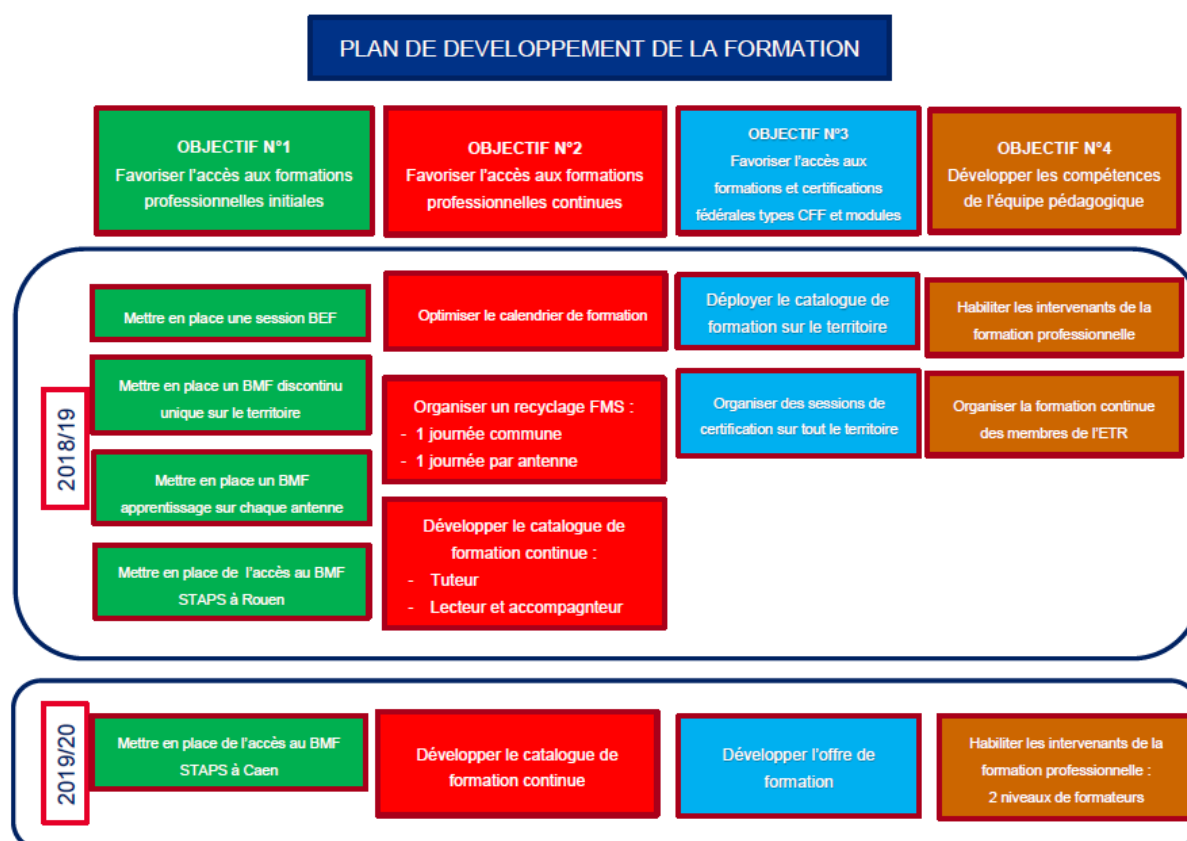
PLAN DE DEVELOPPEMENT DE LA FORMATION

OBJECTIF N°1
Favoriser l'accès aux formations professionnelles initiales

OBJECTIF N°2
Favoriser l'accès aux formations professionnelles continues

OBJECTIF N°3
Favoriser l'accès aux formations et certifications fédérales types CFF et modules

OBJECTIF N°4
Développer les compétences de l'équipe pédagogique

2018/19

Mettre en place une session BEF

Mettre en place un BMF discontinu unique sur le territoire

Mettre en place un BMF apprentissage sur chaque antenne

Mettre en place de l'accès au BMF STAPS à Rouen

Optimiser le calendrier de formation

Organiser un recyclage FMS :
- 1 journée commune
- 1 journée par antenne

Développer le catalogue de formation continue :
- Tuteur
- Lecteur et accompagnteur

Déployer le catalogue de formation sur le territoire

Organiser des sessions de certification sur tout le territoire

Habiliter les intervenants de la formation professionnelle

Organiser la formation continue des membres de l'ETR

2019/20

Mettre en place de l'accès au BMF STAPS à Caen

Développer le catalogue de formation continue

Développer l'offre de formation

Habiliter les intervenants de la formation professionnelle :
2 niveaux de formateurs